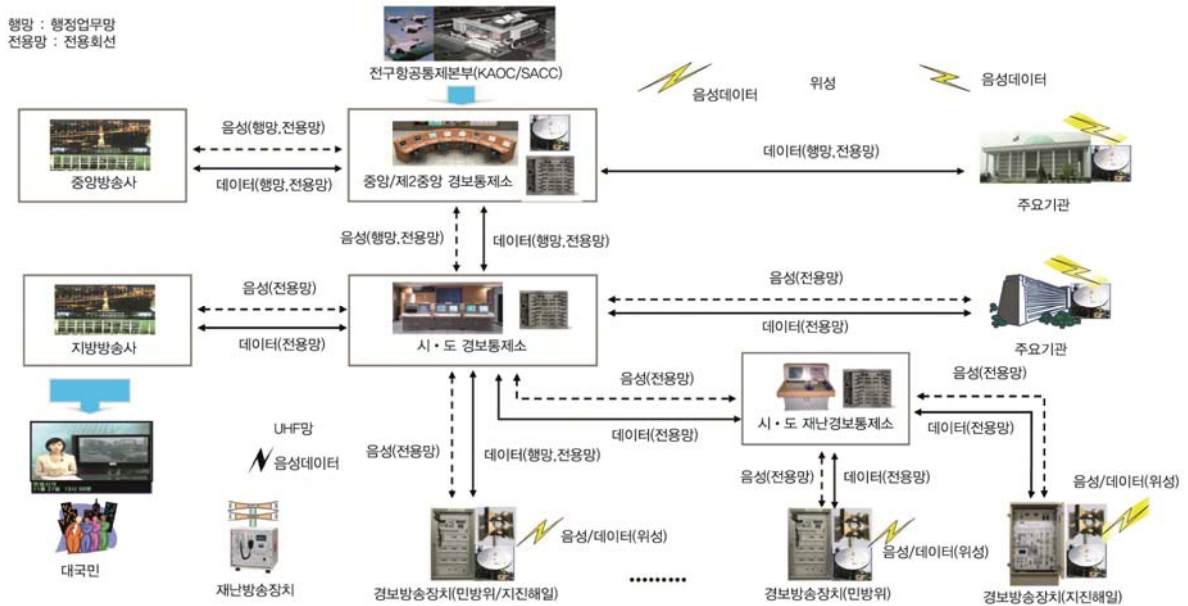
행망 : 행정업무망
전용망 : 전용회선

전구항공통제본부(KAOC/SACC)

음성데이터

위성

음성데이터

음성(행망,전용망)

데이터(행망,전용망)

중앙방송사

중앙/제2중앙 경보통제소

데이터(행망,전용망)

주요기관

음성(행망,전용망)

데이터(행망,전용망)

음성(전용망)

데이터(전용망)

지방방송사

시 · 도 경보통제소

음성(전용망)

데이터(전용망)

주요기관

음성(전용망)

데이터(전용망)

시 · 도 재난경보통제소

음성(전용망)

데이터(전용망)

UHF망

음성데이터

음성(전용망)

데이터(행망,전용망)

음성(전용망)

데이터(전용망)

음성/데이터(위성)

대국민

재난방송장치

음성/데이터(위성)

경보방송장치(민방위/지진해일)

..........

음성/데이터(위성)

경보방송장치(민방위)

경보방송장치(지진해일)